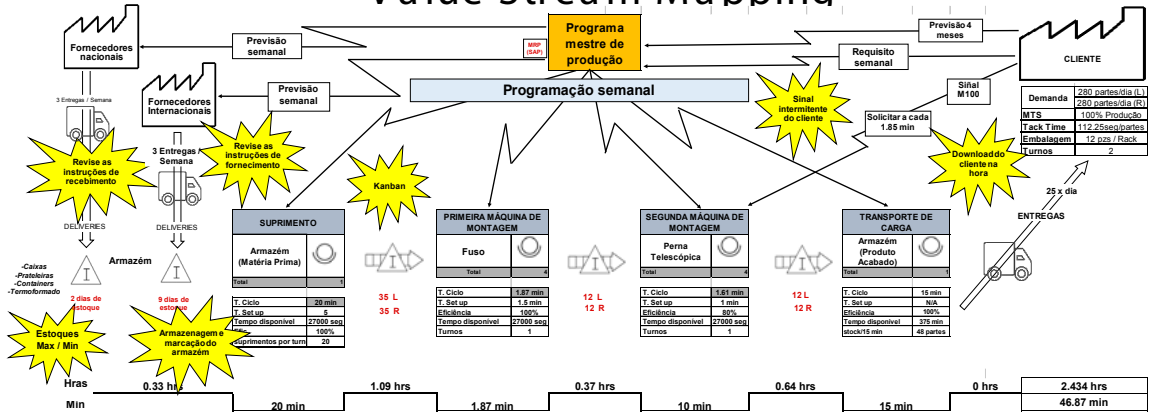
Value Stream Mapping

Fornecedores nacionais

Previsão semanal

MRP (SAP)

Programa mestre de produção

Previsão 4 meses

Requisito semanal

CLIENTE

Fornecedores Internacionais

Previsão semanal

Programação semanal

Sinal M100

Sinal intermitente do cliente

Solicitar a cada 1.85 min

3 Entregas / Semana

| Demanda | 280 partes/dia (L) 280 partes/dia (R) |
|---|---|
| MTS | 100% Produção |
| Tack Time | 112.25seg/partes |
| Embalagem | 12 pzs / Rack |
| Turnos | 2 |

Revise as instruções de recebimento

3 Entregas / Semana

Revise as instruções de fornecimento

Kanban

Download do cliente na hora

25 x dia

ENTREGAS

DELIVERIES

DELIVERIES

Armazém

SUPRIMENTO

Armazém (Matéria Prima)

Total 1

PRIMEIRA MÁQUINA DE MONTAGEM

Fuso

Total 4

SEGUNDA MÁQUINA DE MONTAGEM

Perna Telescópica

Total 4

TRANSPORTE DE CARGA

Armazém (Produto Acabado)

Total 1

-Caixas
-Prateleiras
-Containers
-Termoformado

2 dias de estoque

9 dias de estoque

| T. Ciclo | 20 min |
|---|---|
| T. Set up | 5 |
| Tempo disponível | 27000 seg |
| | 100% |
| suprimentos por turn | 20 |

35 L
35 R

| T. Ciclo | 1.87 min |
|---|---|
| T. Set up | 1.5 min |
| Eficiência | 100% |
| Tempo disponivel | 27000 seg |
| Turnos | 1 |

12 L
12 R

| T. Ciclo | 1.61 min |
|---|---|
| T. Set up | 1 min |
| Eficiência | 80% |
| Tempo disponivel | 27000 seg |
| Turnos | 1 |

12 L
12 R

| T. Ciclo | 15 min |
|---|---|
| T. Set up | N/A |
| Eficiência | 100% |
| Tempo disponivel | 375 min |
| stock/15 min | 48 partes |

Estoques Max / Min

Armazenagem e marcação do armazém

Hras 0.33 hrs 1.09 hrs 0.37 hrs 0.64 hrs 0 hrs 2.434 hrs

Min 20 min 1.87 min 10 min 15 min 46.87 min